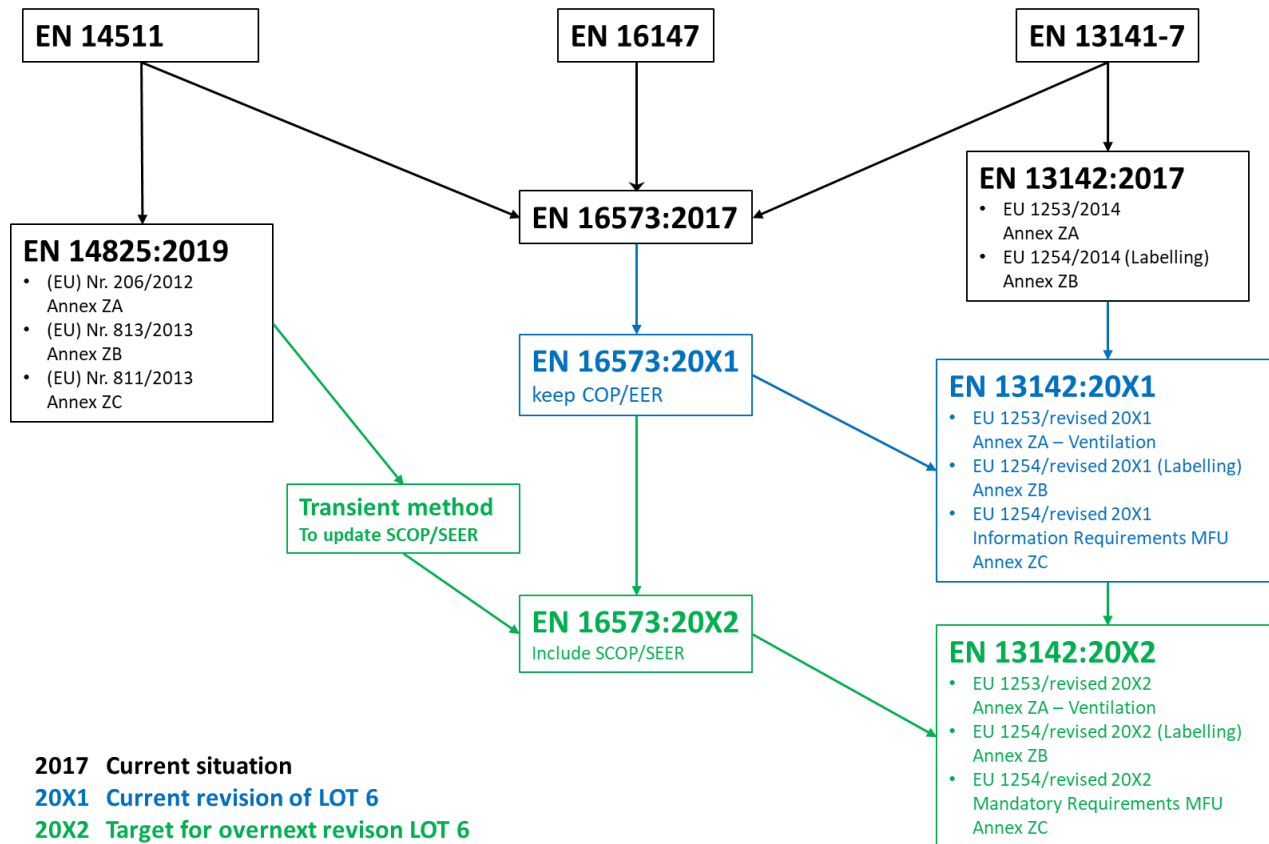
EN 14511

EN 16147

EN 13141-7

EN 13142:2017
- EU 1253/2014 Annex ZA
- EU 1254/2014 (Labelling) Annex ZB

EN 16573:2017

EN 14825:2019
- (EU) Nr. 206/2012 Annex ZA
- (EU) Nr. 813/2013 Annex ZB
- (EU) Nr. 811/2013 Annex ZC

EN 16573:20X1
keep COP/EER

EN 13142:20X1
- EU 1253/revised 20X1 Annex ZA – Ventilation
- EU 1254/revised 20X1 (Labelling) Annex ZB
- EU 1254/revised 20X1 Information Requirements MFU Annex ZC

Transient method
To update SCOP/SEER

EN 16573:20X2
Include SCOP/SEER

EN 13142:20X2
- EU 1253/revised 20X2 Annex ZA – Ventilation
- EU 1254/revised 20X2 (Labelling) Annex ZB
- EU 1254/revised 20X2 Mandatory Requirements MFU Annex ZC

2017 Current situation
20X1 Current revision of LOT 6
20X2 Target for overnext revison LOT 6